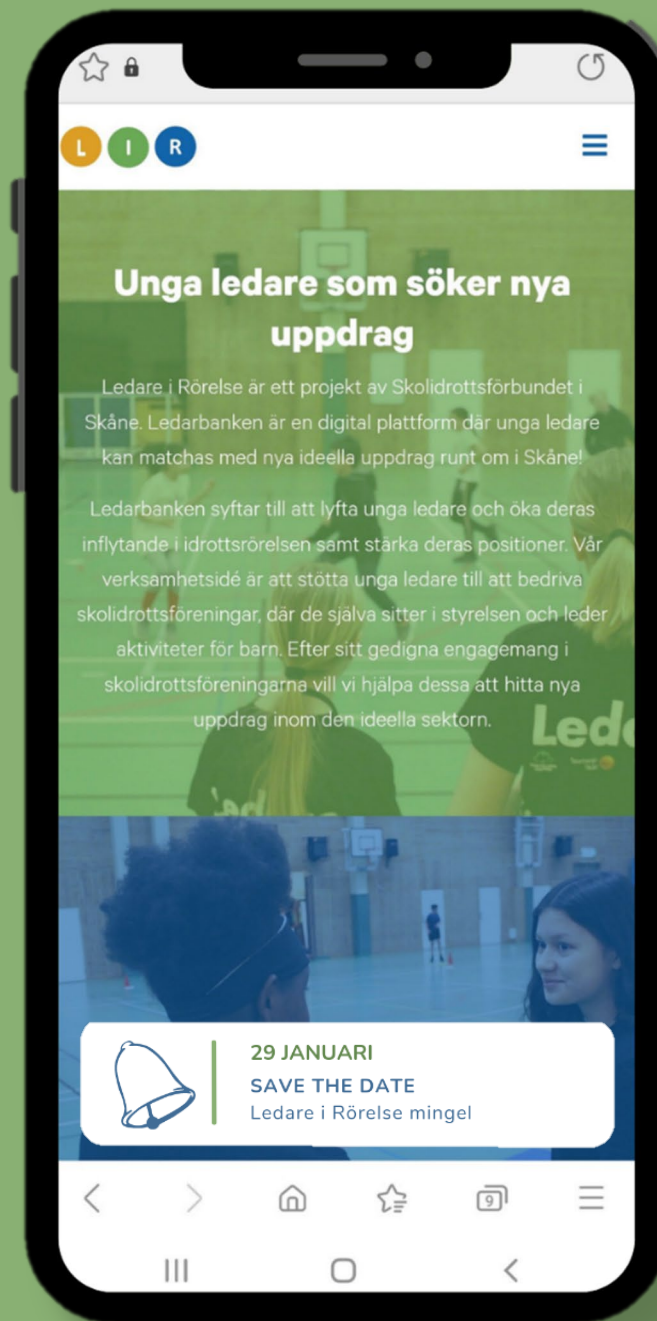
L I R

Unga ledare som söker nya uppdrag

Ledare i Rörelse är ett projekt av Skolidrottsförbundet i Skåne. Ledarbanken är en digital plattform där unga ledare kan matchas med nya ideella uppdrag runt om i Skåne!

Ledarbanken syftar till att lyfta unga ledare och öka deras inflytande i idrottsrörelsen samt stärka deras positioner. Vår verksamhetsidé är att stötta unga ledare till att bedriva skolidrottsföreningar, där de själva sitter i styrelsen och leder aktiviteter för barn. Efter sitt gedigna engagemang i skolidrottsföreningarna vill vi hjälpa dessa att hitta nya uppdrag inom den ideella sektorn.

Leda

29 JANUARI
SAVE THE DATE
Ledare i Rörelse mingel

9